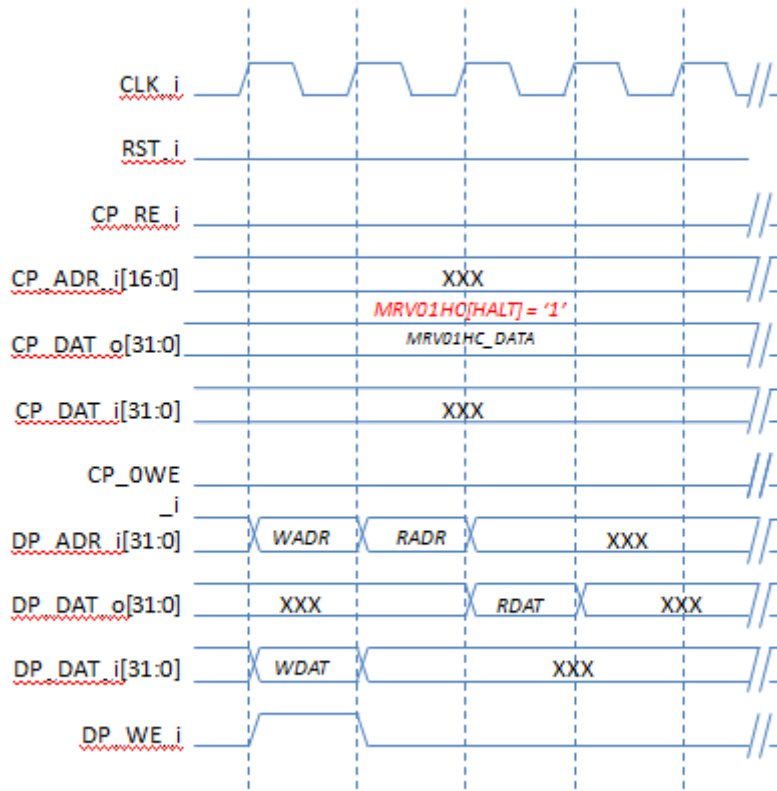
CLK_i

RST_i

CP_RE_i

CP_ADR_i[16:0] XXX

MRV01H0[HALT] = '1'

CP_DAT_o[31:0] MRV01HC_DATA

CP_DAT_i[31:0] XXX

CP_0WE_i

DP_ADR_i[31:0] WADR RADR XXX

DP_DAT_o[31:0] XXX RDAT XXX

DP_DAT_i[31:0] WDAT XXX

DP_WE_i